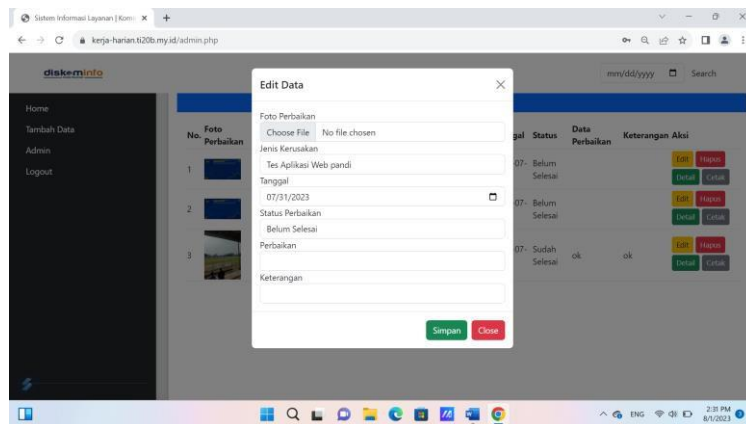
Sistem Informasi Layanan | Kom ×  +

kerja-harian.ti20b.my.id/admin.php

diskominfo

mm/dd/yyyy  Search

Home
Tambah Data
Admin
Logout

| No. | Foto Perbaikan | ...gal | Status | Data Perbaikan | Keterangan | Aksi |
|---|---|---|---|---|---|---|
| 1 | | 07- | Belum Selesai | | | Edit Hapus Detail Cetak |
| 2 | | 07- | Belum Selesai | | | Edit Hapus Detail Cetak |
| 3 | | 07- | Sudah Selesai | ok | ok | Edit Hapus Detail Cetak |

Edit Data ×

Foto Perbaikan
Choose File  No file chosen
Jenis Kerusakan
Tes Aplikasi Web pandi
Tanggal
07/31/2023
Status Perbaikan
Belum Selesai
Perbaikan

Keterangan

Simpan  Close

ENG  2:31 PM 8/1/2023